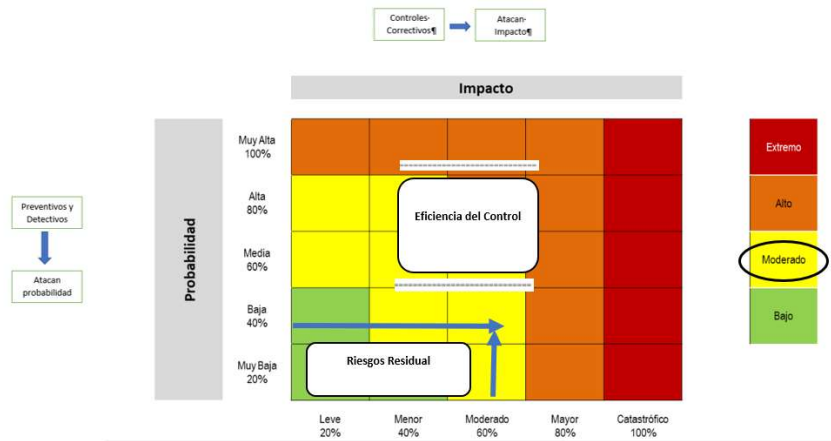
Controles-Correctivos¶

Atacan-Impacto¶

Impacto

Preventivos y Detectivos

Atacan probabilidad

Probabilidad

Muy Alta 100%

Alta 80%

Media 60%

Baja 40%

Muy Baja 20%

Eficiencia del Control

Riesgos Residual

Leve 20%

Menor 40%

Moderado 60%

Mayor 80%

Catastrófico 100%

Extremo

Alto

Moderado

Bajo